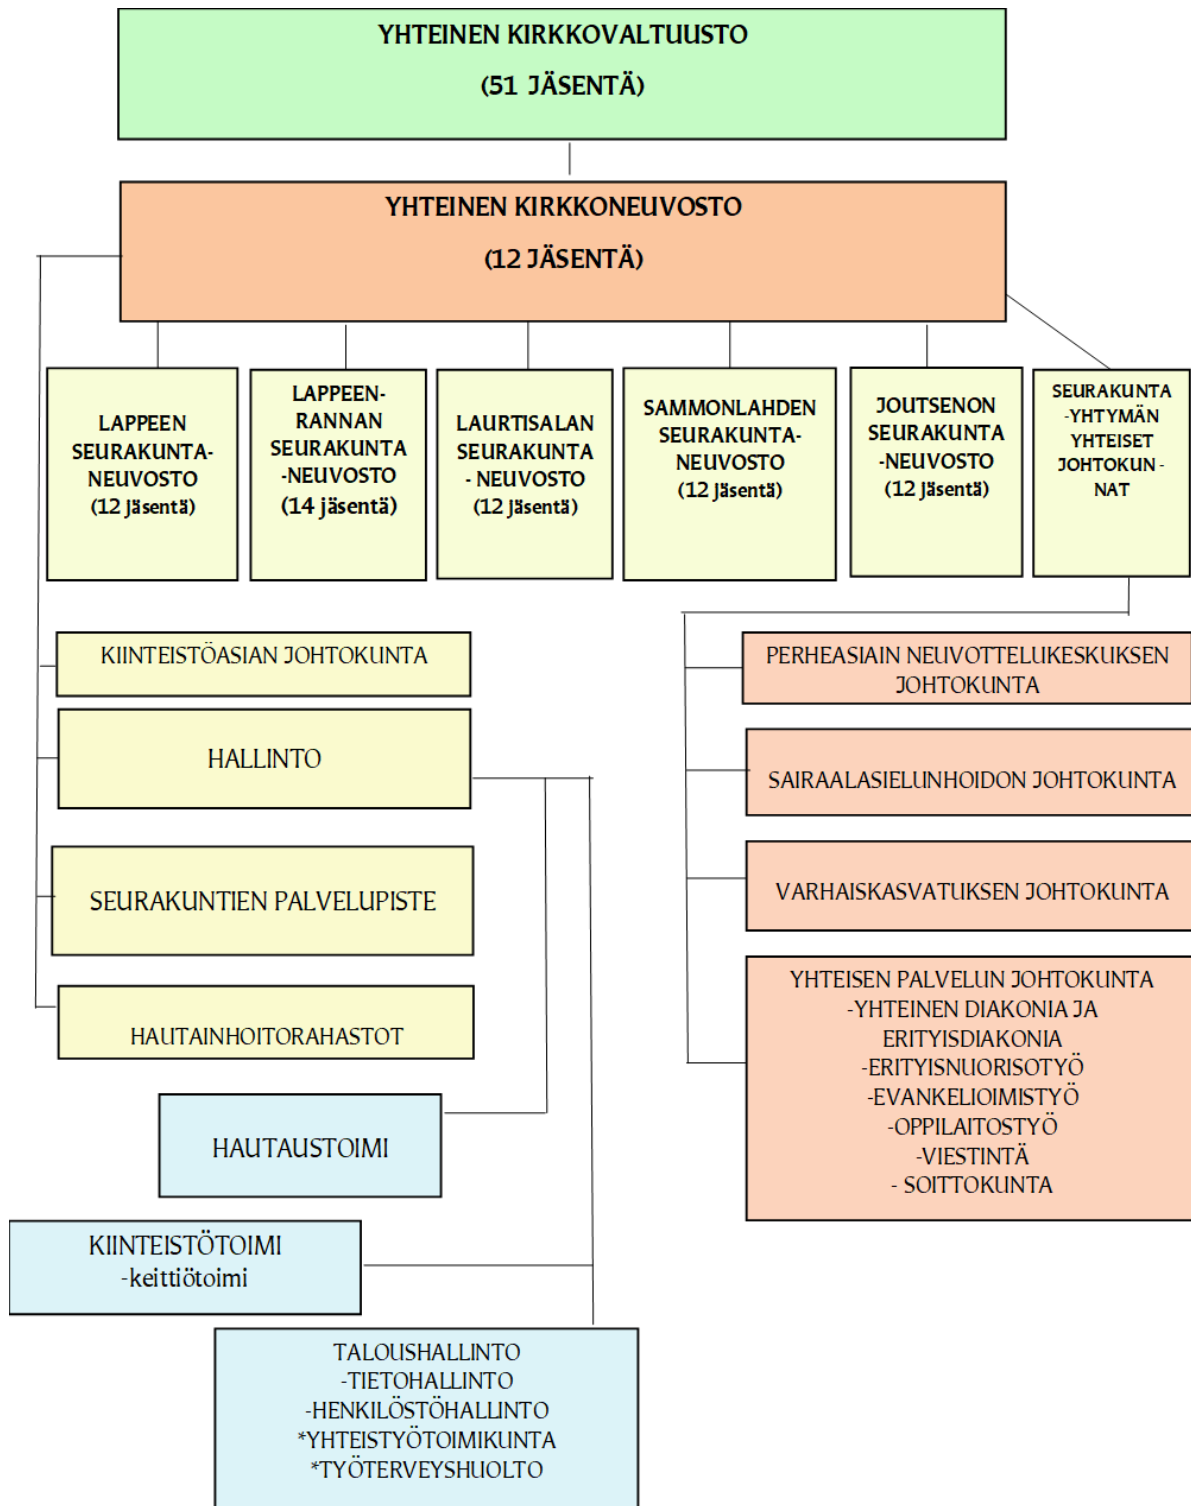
YHTEINEN KIRKKOVALTUUSTO
(51 JÄSENTÄ)

YHTEINEN KIRKKONEUVOSTO
(12 JÄSENTÄ)

LAPPEEN SEURAKUNTA-NEUVOSTO
(12 jäsentä)

LAPPEEN-RANNAN SEURAKUNTA-NEUVOSTO
(14 jäsentä)

LAURTISALAN SEURAKUNTA- NEUVOSTO
(12 jäsentä)

SAMMONLAHDEN SEURAKUNTA-NEUVOSTO
(12 jäsentä)

JOUTSENON SEURAKUNTA-NEUVOSTO
(12 jäsentä)

SEURAKUNTA-YHTYMÄN YHTEISET JOHTOKUN-NAT

KIINTEISTÖASIAN JOHTOKUNTA

HALLINTO

SEURAKUNTIEN PALVELUPISTE

HAUTAINHOITORAHASTOT

HAUTAUSTOIMI

KIINTEISTÖTOIMI
-keittiötoimi

TALOUSHALLINTO
-TIETOHALLINTO
-HENKILÖSTÖHALLINTO
*YHTEISTYÖTOIMIKUNTA
*TYÖTERVEYSHUOLTO

PERHEASIAIN NEUVOTTELUKESKUKSEN JOHTOKUNTA

SAIRAALASIELUNHOIDON JOHTOKUNTA

VARHAISKASVATUKSEN JOHTOKUNTA

YHTEISEN PALVELUN JOHTOKUNTA
-YHTEINEN DIAKONIA JA ERITYISDIAKONIA
-ERITYISNUORISOTYÖ
-EVANKELIOIMISTYÖ
-OPPILAITOSTYÖ
-VIESTINTÄ
- SOITTOKUNTA